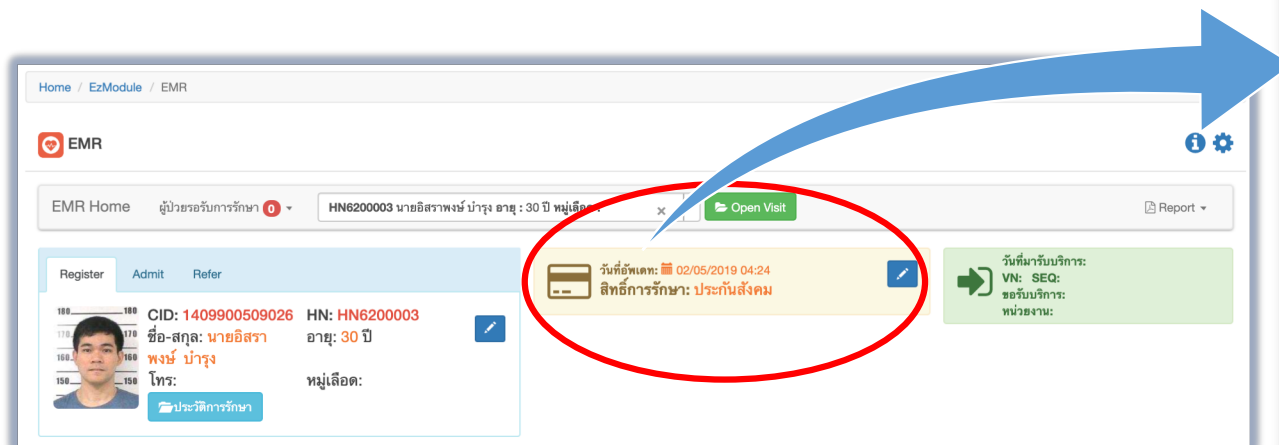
Home / EzModule / EMR

EMR

EMR Home ผู้ป่วยรอรับการรักษา 0

HN6200003 นายอิสราพงษ์ บำรุง อายุ : 30 ปี หมู่เลือด : ×

Open Visit

Report

Register Admit Refer

180 180 170 170 160 160 150 150

CID: 1409900509026 HN: HN6200003

ชื่อ-สกุล: นายอิสราพงษ์ บำรุง อายุ: 30 ปี

โทร: หมู่เลือด:

ประวัติการรักษา

วันที่อัพเดท: 02/05/2019 04:24

สิทธิ์การรักษา: ประกันสังคม

วันที่มารับบริการ:

VN: SEQ:

ขอรับบริการ:

หน่วยงาน: